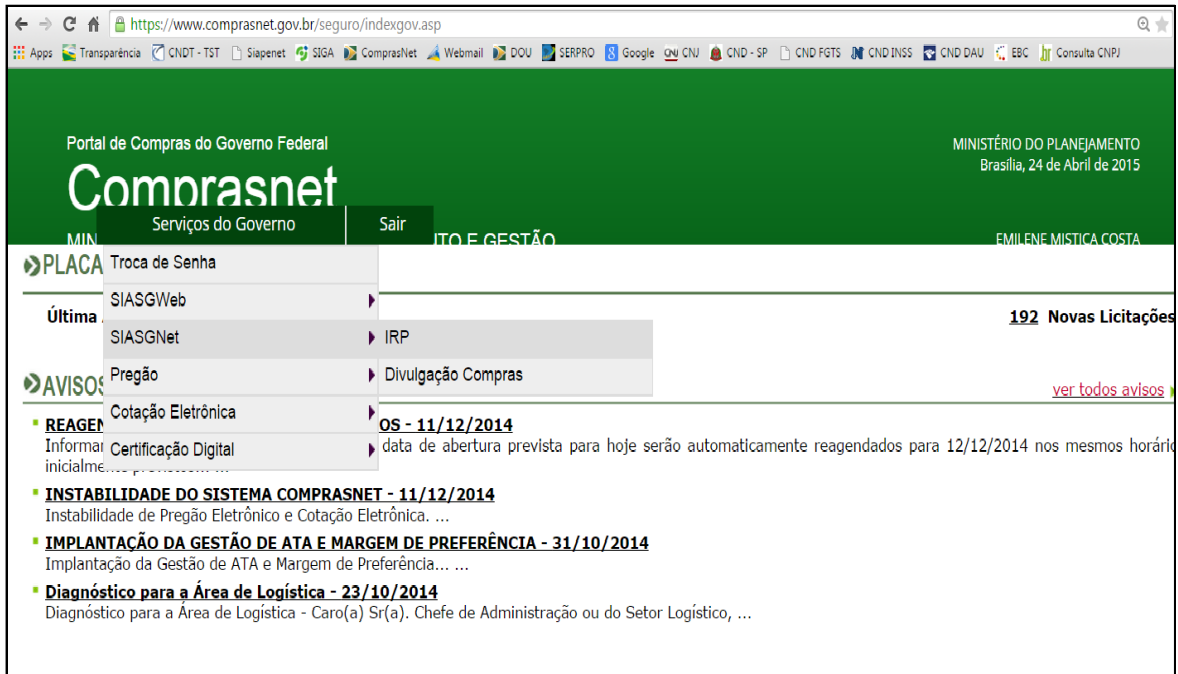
https://www.comprasnet.gov.br/seguro/indexgov.asp

Apps Transparência CNDT - TST Siapenet SIGA ComprasNet Webmail DOU SERPRO Google CNJ CND - SP CND FGTS CND INSS CND DAU EBC Consulta CNPJ

Portal de Compras do Governo Federal

Comprasnet

MIN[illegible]NTO E GESTÃO

MINISTÉRIO DO PLANEJAMENTO
Brasília, 24 de Abril de 2015

EMILENE MISTICA COSTA

Serviços do Governo | Sair

Troca de Senha
SIASGWeb
SIASGNet
Pregão
Cotação Eletrônica
Certificação Digital

IRP
Divulgação Compras

PLACA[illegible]

Última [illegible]

192 Novas Licitações

AVISOS

ver todos avisos

REAGEN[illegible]OS - 11/12/2014
Informa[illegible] data de abertura prevista para hoje serão automaticamente reagendados para 12/12/2014 nos mesmos horário inicialme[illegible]

INSTABILIDADE DO SISTEMA COMPRASNET - 11/12/2014
Instabilidade de Pregão Eletrônico e Cotação Eletrônica. ...

IMPLANTAÇÃO DA GESTÃO DE ATA E MARGEM DE PREFERÊNCIA - 31/10/2014
Implantação da Gestão de ATA e Margem de Preferência... ...

Diagnóstico para a Área de Logística - 23/10/2014
Diagnóstico para a Área de Logística - Caro(a) Sr(a). Chefe de Administração ou do Setor Logístico, ...